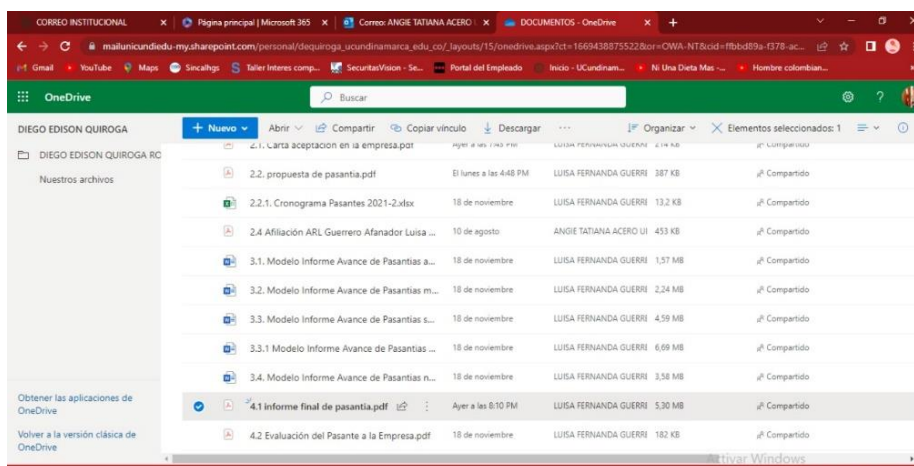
CORREO INSTITUCIONAL | Página principal | Microsoft 365 | Correo: ANGIE TATIANA ACERO | DOCUMENTOS - OneDrive

mailunicundiedu-my.sharepoint.com/personal/dequiroga_ucundinamarca_edu_co/_layouts/15/onedrive.aspx?ct=1669438875522&or=OWA-NT&cid=ffbbd89a-f378-ac...

Gmail | YouTube | Maps | Sincalhgs | Taller Interes comp... | SecuritasVision - Se... | Portal del Empleado | Inicio - UCundinam... | Ni Una Dieta Mas -... | Hombre colombian...

OneDrive

Buscar

DIEGO EDISON QUIROGA

DIEGO EDISON QUIROGA RO

Nuestros archivos

+ Nuevo | Abrir | Compartir | Copiar vínculo | Descargar | ··· | Organizar | Elementos seleccionados: 1

| | | | |
|---|---|---|---|---|
| 2.1. Carta aceptación en la empresa.pdf | Ayer a las 7:48 PM | LUISA FERNANDA GUERRE 214 KB | Compartido |
| 2.2. propuesta de pasantia.pdf | El lunes a las 4:48 PM | LUISA FERNANDA GUERRE 387 KB | Compartido |
| 2.2.1. Cronograma Pasantes 2021-2.xlsx | 18 de noviembre | LUISA FERNANDA GUERRE 13,2 KB | Compartido |
| 2.4 Afiliación ARL Guerrero Afanador Luisa ... | 10 de agosto | ANGIE TATIANA ACERO UI 453 KB | Compartido |
| 3.1. Modelo Informe Avance de Pasantias a... | 18 de noviembre | LUISA FERNANDA GUERRE 1,57 MB | Compartido |
| 3.2. Modelo Informe Avance de Pasantias m... | 18 de noviembre | LUISA FERNANDA GUERRE 2,24 MB | Compartido |
| 3.3. Modelo Informe Avance de Pasantias s... | 18 de noviembre | LUISA FERNANDA GUERRE 4,59 MB | Compartido |
| 3.3.1 Modelo Informe Avance de Pasantias ... | 18 de noviembre | LUISA FERNANDA GUERRE 6,69 MB | Compartido |
| 3.4. Modelo Informe Avance de Pasantias n... | 18 de noviembre | LUISA FERNANDA GUERRE 3,58 MB | Compartido |
| 4.1 informe final de pasantia.pdf | Ayer a las 8:10 PM | LUISA FERNANDA GUERRE 5,30 MB | Compartido |
| 4.2 Evaluación del Pasante a la Empresa.pdf | 18 de noviembre | LUISA FERNANDA GUERRE 182 KB | Compartido |

Obtener las aplicaciones de OneDrive

Volver a la versión clásica de OneDrive

Activar Windows